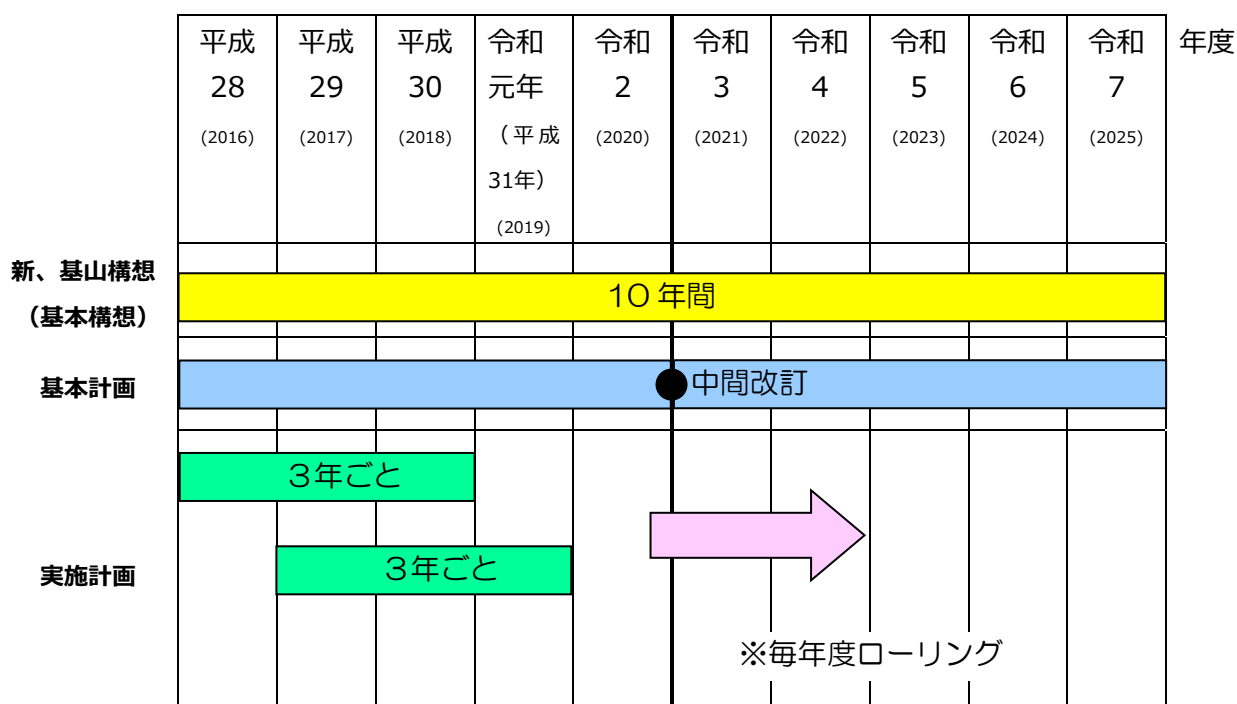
| | 平成 28 (2016) | 平成 29 (2017) | 平成 30 (2018) | 令和 元年 (平成 31年) (2019) | 令和 2 (2020) | 令和 3 (2021) | 令和 4 (2022) | 令和 5 (2023) | 令和 6 (2024) | 令和 7 (2025) | 年度 |
|---|---|---|---|---|---|---|---|---|---|---|---|
| 新、基山構想 (基本構想) | 10 年間 | | | | | | | | | | |
| 基本計画 | 中間改訂 | | | | | | | | | | |
| 実施計画 | 3年ごと | | | | | | | | | | |
| | | 3年ごと | | | | | | | | | |
| | | | | | | ※毎年度ローリング | | | | | |